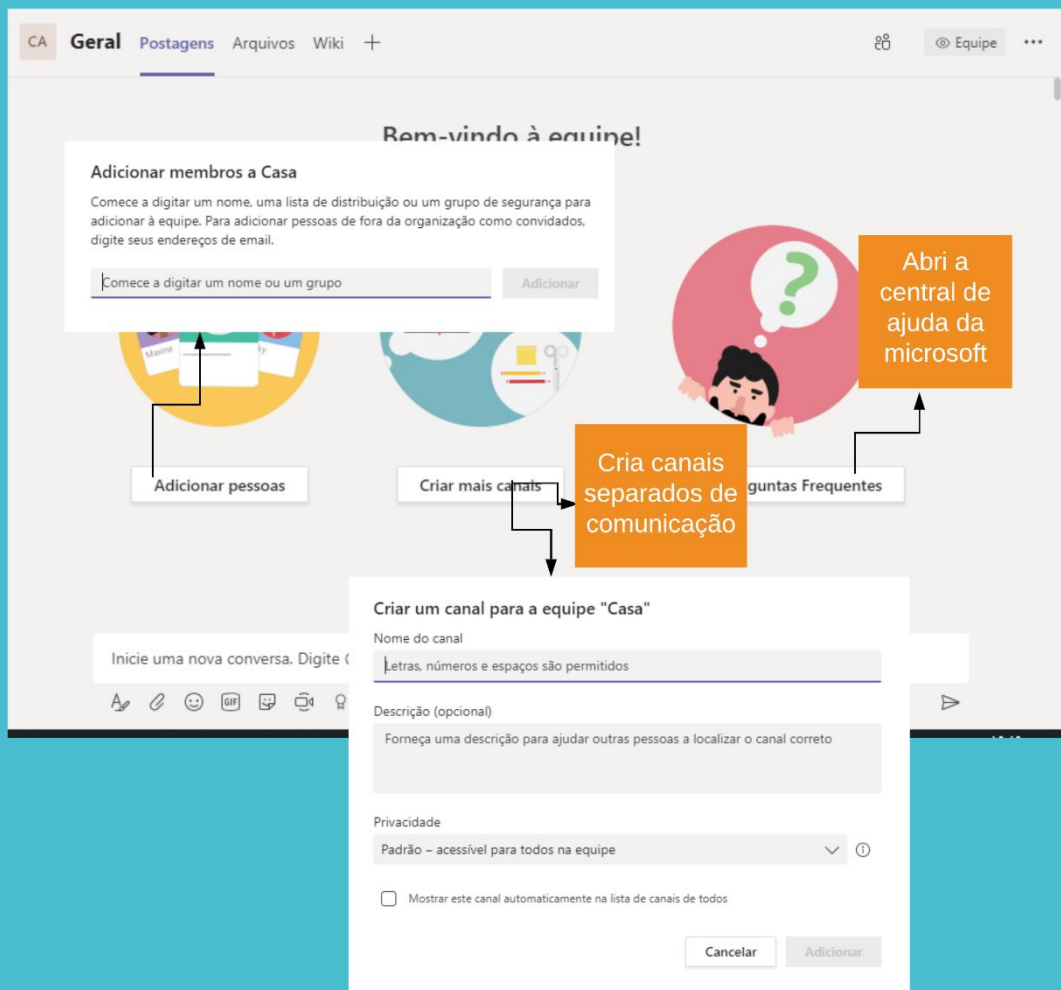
CA Geral Postagens Arquivos Wiki +

Equipe ...

Bem-vindo à equipe!

Adicionar membros a Casa

Comece a digitar um nome, uma lista de distribuição ou um grupo de segurança para adicionar à equipe. Para adicionar pessoas de fora da organização como convidados, digite seus endereços de email.

Comece a digitar um nome ou um grupo

Adicionar

Abri a central de ajuda da microsoft

Adicionar pessoas

Criar mais canais

Cria canais separados de comunicação

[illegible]guntas Frequentes

Criar um canal para a equipe "Casa"

Nome do canal

Letras, números e espaços são permitidos

Iniciе uma nova conversa. Digite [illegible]

Descrição (opcional)

Forneça uma descrição para ajudar outras pessoas a localizar o canal correto

Privacidade

Padrão – acessível para todos na equipe

Mostrar este canal automaticamente na lista de canais de todos

Cancelar

Adicionar